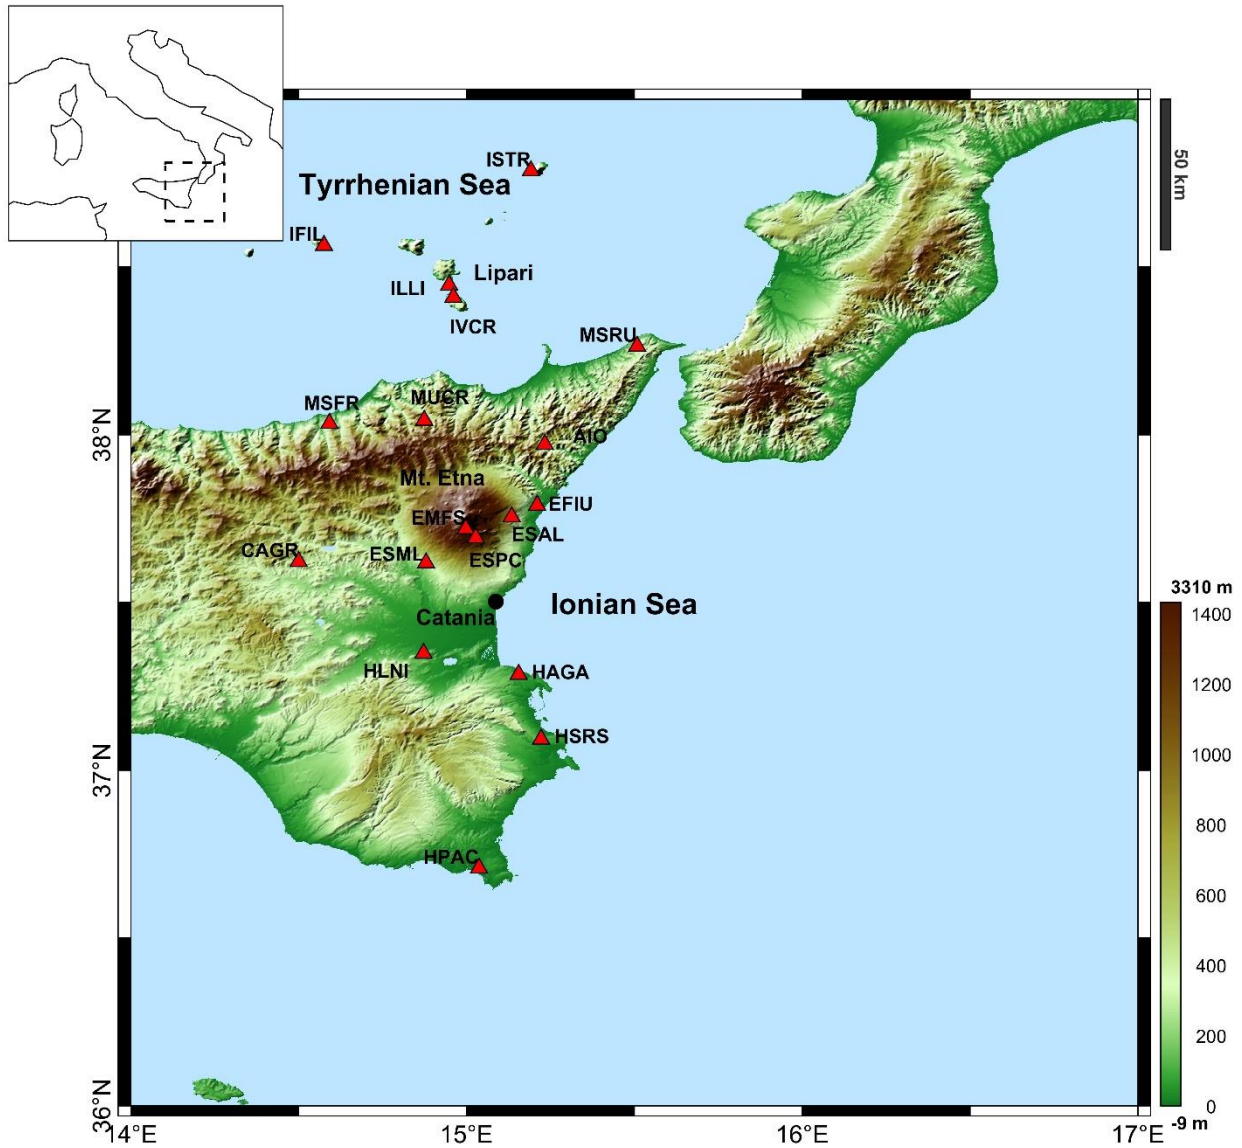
ISTR
Tyrrhenian Sea
50 km
IFIL
Lipari
ILLI
IVCR
MSRU
MSFR
MUCR
38°N
AIO
Mt. Etna
EFIU
EMFS
ESAL
CAGR
ESML
ESPC
3310 m
1400
Ionian Sea
Catania
1200
HLNI
HAGA
1000
HSRS
37°N
800
600
HPAC
400
200
0
36°N
-9 m
14°E
15°E
16°E
17°E